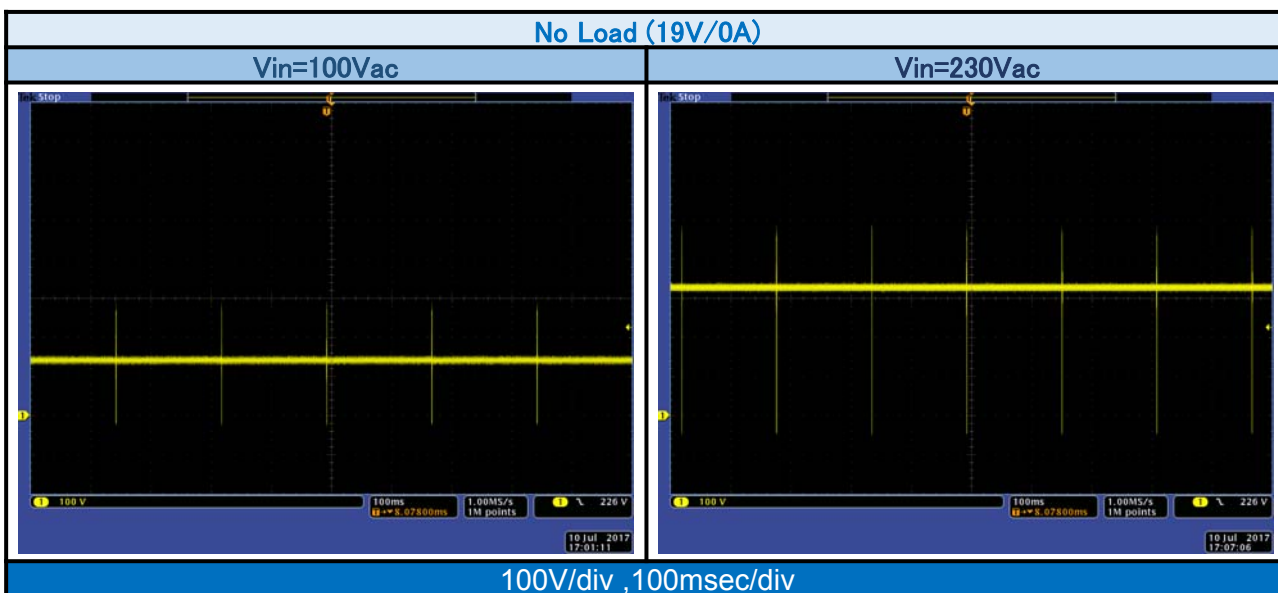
No Load (19V/0A)

| Vin=100Vac | Vin=230Vac |
|---|---|
| Tek Stop | Tek Stop |
| T | T |
| 1 | 1 |
| 1 100 V | 1 100 V |
| 100ms T→▼ 8.07800ms | 100ms T→▼ 8.07800ms |
| 1.00MS/s 1M points | 1.00MS/s 1M points |
| 1 ⌄ 226 V | 1 ⌄ 226 V |
| 10 Jul 2017 17:01:11 | 10 Jul 2017 17:07:06 |

100V/div ,100msec/div